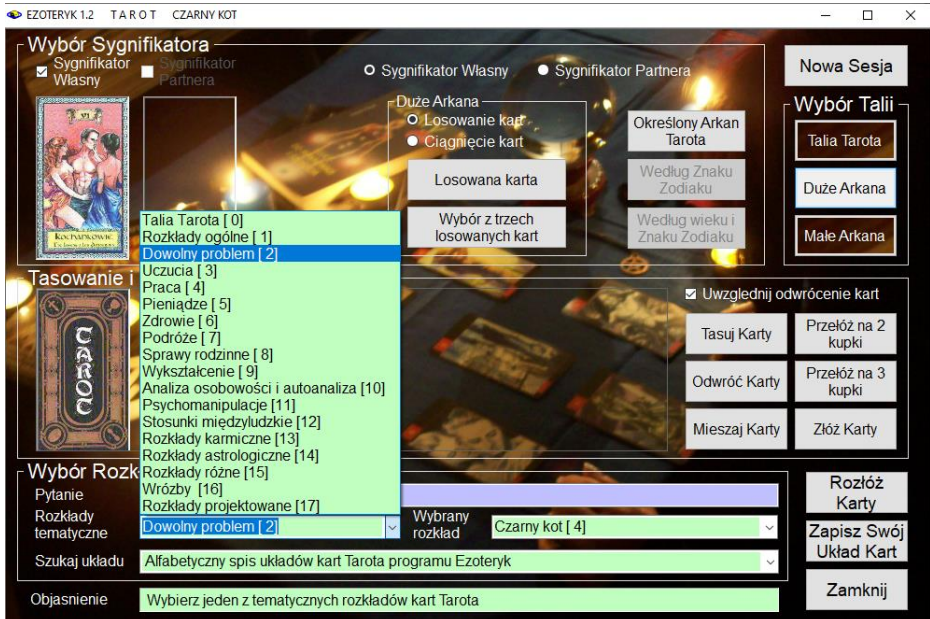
EZOTERYK 1.2 T A R O T CZARNY KOT

Wybór Sygnifikatora
Sygnifikator Własny
Sygnifikator Partnera
Sygnifikator Własny
Sygnifikator Partnera
Nowa Sesja
Duże Arkana
Losowanie kart
Ciągnięcie kart
Określony Arkan Tarota
Losowana karta
Według Znaku Zodiaku
Wybór z trzech losowanych kart
Według wieku i Znaku Zodiaku
Wybór Talii
Talia Tarota
Duże Arkana
Małe Arkana

Talia Tarota [ 0]
Rozkłady ogólne [ 1]
Dowolny problem [ 2]
Uczucia [ 3]
Praca [ 4]
Pieniądze [ 5]
Zdrowie [ 6]
Podróże [ 7]
Sprawy rodzinne [ 8]
Wykształcenie [ 9]
Analiza osobowości i autoanaliza [10]
Psychomanipulacje [11]
Stosunki międzyludzkie [12]
Rozkłady karmiczne [13]
Rozkłady astrologiczne [14]
Rozkłady różne [15]
Wróżby [16]
Rozkłady projektowane [17]

Tasowanie i
TAROC
Uwzględnij odwrócenie kart
Tasuj Karty
Przełóż na 2 kupki
Odwróć Karty
Przełóż na 3 kupki
Mieszaj Karty
Złóż Karty

Wybór Rozk
Pytanie
Rozkłady tematyczne
Dowolny problem [ 2]
Wybrany rozkład
Czarny kot [ 4]
Rozłóż Karty
Zapisz Swój Układ Kart
Szukaj układu
Alfabetyczny spis układów kart Tarota programu Ezoteryk
Zamknij
Objasnienie
Wybierz jeden z tematycznych rozkładów kart Tarota